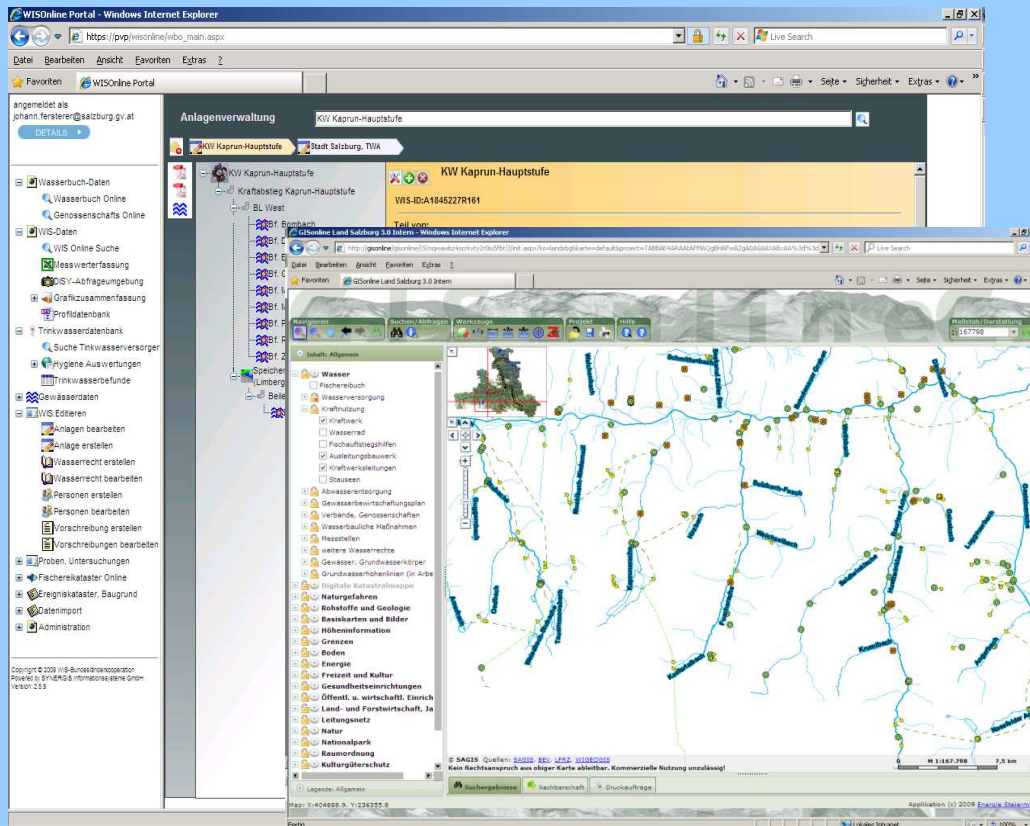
WISOnline Portal - Windows Internet Explorer

https://pvp/wisonline/wbo_main.aspx

Live Search

Datei Bearbeiten Ansicht Favoriten Extras ?

Favoriten WISOnline Portal

Seite Sicherheit Extras

angemeldet als
johann.fersterer@salzburg.gv.at

DETAILS

Wasserbuch-Daten
Wasserbuch Online
Genossenschafts Online
WIS-Daten
WIS Online Suche
Messwerterfassung
DISY-Abfrageumgebung
Grafikzusammenfassung
Profildatenbank
Trinkwasserdatenbank
Suche Tinkwasserversorger
Hygiene Auswertungen
Trinkwasserbefunde
Gewässerdaten
WIS Editieren
Anlagen bearbeiten
Anlage erstellen
Wasserrecht erstellen
Wasserrecht bearbeiten
Personen erstellen
Personen bearbeiten
Vorschreibung erstellen
Vorschreibungen bearbeiten
Proben, Untersuchungen
Fischereikataster Online
Ereigniskataster, Baugrund
Datenimport
Administration

Copyright © 2009 WIS-Bundesländerkooperation
Powered by SYNERGIS Informationssysteme GmbH
Version: 2.5.9

Anlagenverwaltung

KW Kaprun-Hauptstufe

KW Kaprun-Hauptstufe

Stadt Salzburg, TWA

KW Kaprun-Hauptstufe
Kraftabstieg Kaprun-Hauptstufe
BL West
Bf. Bombach
Bf. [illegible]
Speicher
(Limberg
Beile

KW Kaprun-Hauptstufe

WIS-ID:A1845227R161

Teil von:

GISonline Land Salzburg 3.0 Intern - Windows Internet Explorer

Live Search

Datei Bearbeiten Ansicht Favoriten Extras ?

Favoriten GISonline Land Salzburg 3.0 Intern

Seite Sicherheit Extras

Navigieren Suchen/Abfragen Werkzeuge Projekt Hilfe Maßstab/Darstellung

1:167798

Inhalt: Allgemein

Wasser
Fischereibuch
Wasserversorgung
Kraftnutzung
Kraftwerk
Wasserrad
Fischaufstiegshilfen
Ausleitungsbauwerk
Kraftwerksleitungen
Stauseen
Abwasserentsorgung
Gewässerbewirtschaftungsplan
Verbände, Genossenschaften
Wasserbauliche Maßnahmen
Messstellen
weitere Wasserrechte
Gewässer, Grundwasserkörper
Grundwasserhöhenlinien (in Arbe
Digitale Katastralmappe
Naturgefahren
Rohstoffe und Geologie
Basiskarten und Bilder
Höheninformation
Grenzen
Boden
Energie
Freizeit und Kultur
Gesundheitseinrichtungen
Öffentl. u. wirtschaftl. Einrich
Land- und Forstwirtschaft, Ja
Leitungsnetz
Natur
Nationalpark
Raumordnung
Kulturgüterschutz

Legende: Allgemein

© SAGIS Quellen: SAGIS, BEV, LFRZ, WIGEOGIS
Kein Rechtsanspruch aus obiger Karte ableitbar. Kommerzielle Nutzung unzulässig!

0 M 1:167.798 7,5 km

Suchergebnisse Nachbarschaft Druckaufträge

Map: X:404888.9, Y:236355.8

Application (c) 2009 Energie Steiermark

Fertig

Lokales Intranet

100%